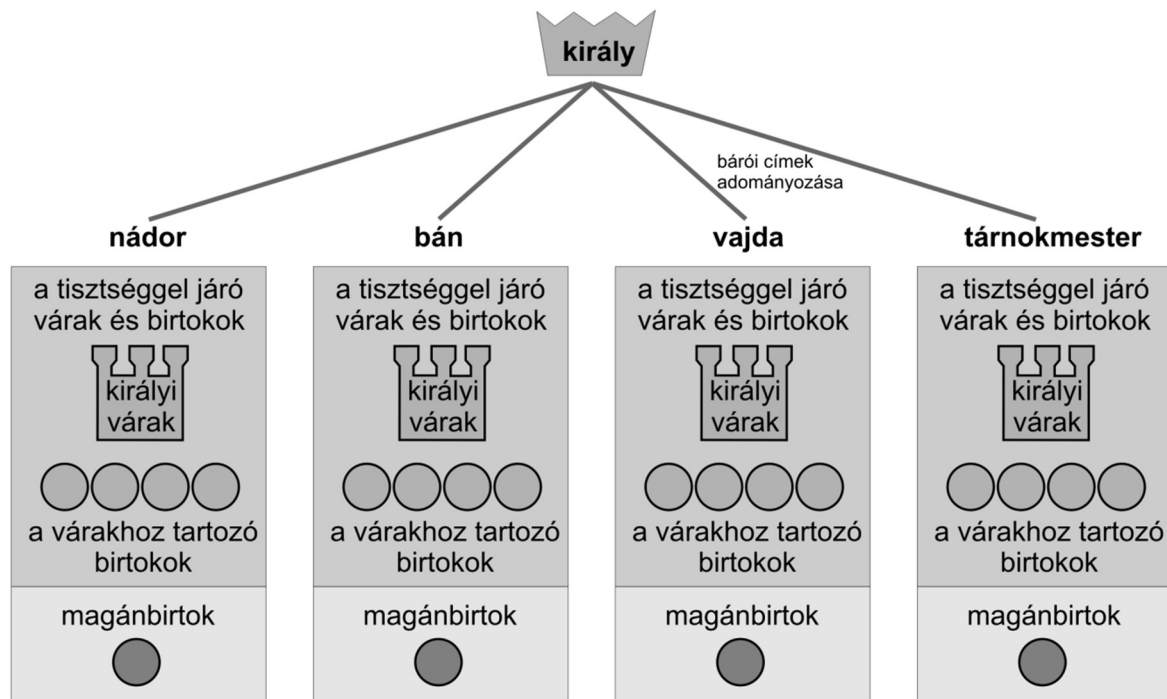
király

bárói címek adományozása

nádor

a tisztséggel járó várak és birtokok

királyi várak

a várakhoz tartozó birtokok

magánbirtok

bán

a tisztséggel járó várak és birtokok

királyi várak

a várakhoz tartozó birtokok

magánbirtok

vajda

a tisztséggel járó várak és birtokok

királyi várak

a várakhoz tartozó birtokok

magánbirtok

tárnokmester

a tisztséggel járó várak és birtokok

királyi várak

a várakhoz tartozó birtokok

magánbirtok